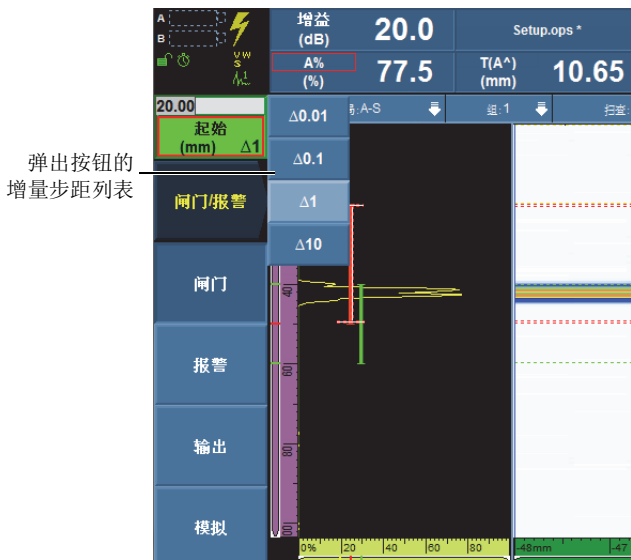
A
B
V W
S

增益
(dB)
20.0
Setup.ops *

A%
(%)
77.5
T(A^)
(mm)
10.65

20.00
起始
(mm) Δ1

Δ0.01
Δ0.1
Δ1
Δ10

弹出按钮的增量步距列表

闸门/报警
闸门
报警
输出
模拟

.A-S
组:1
扫查:

40
60
80
100

0%
20
40
60
80
-48mm
-47